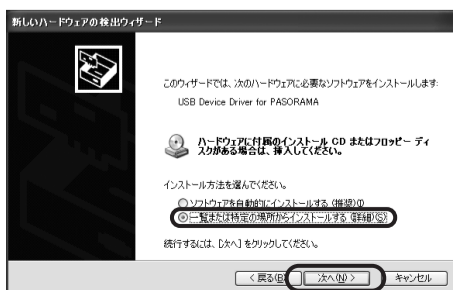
新しいハードウェアの検出ウィザード

このウィザードでは、次のハードウェアに必要なソフトウェアをインストールします:

USB Device Driver for PASORAMA

ハードウェアに付属のインストール CD またはフロッピー ディスクがある場合は、挿入してください。

インストール方法を選んでください。

ソフトウェアを自動的にインストールする (推奨)(I)

一覧または特定の場所からインストールする (詳細)(S)

続行するには、[次へ] をクリックしてください。

< 戻る(B) 次へ(N) > キャンセル